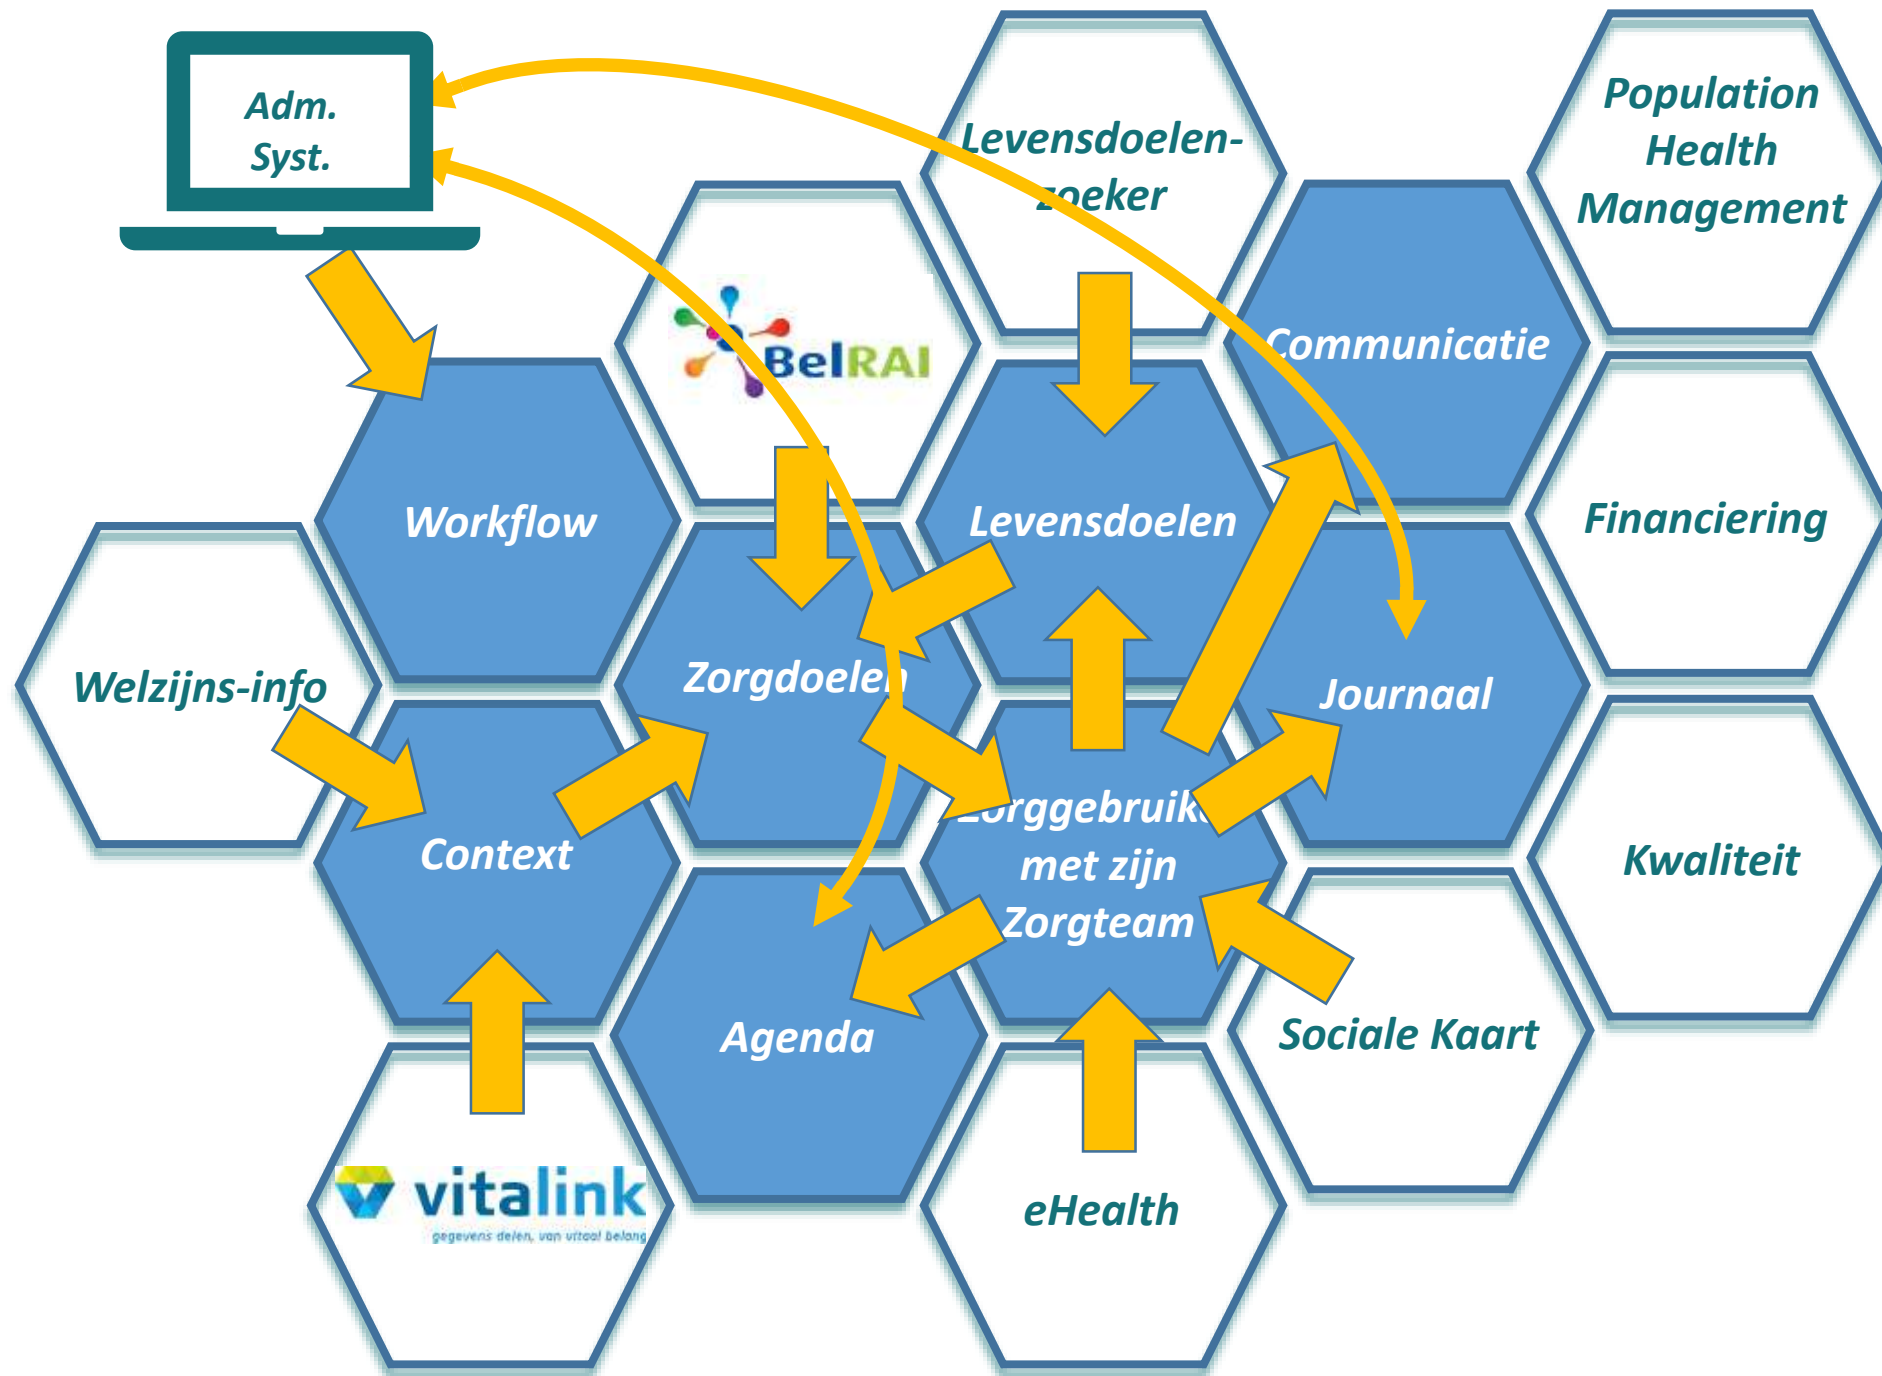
Adm. Syst.

Levensdoelen-zoeker

Population Health Management

BelRAI

Communicatie

Workflow

Levensdoelen

Financiering

Welzijns-info

Zorgdoelen

Journaal

Zorggebruiker met zijn Zorgteam

Context

Kwaliteit

Agenda

Sociale Kaart

vitalink
gegevens delen, van vitaal belang

eHealth